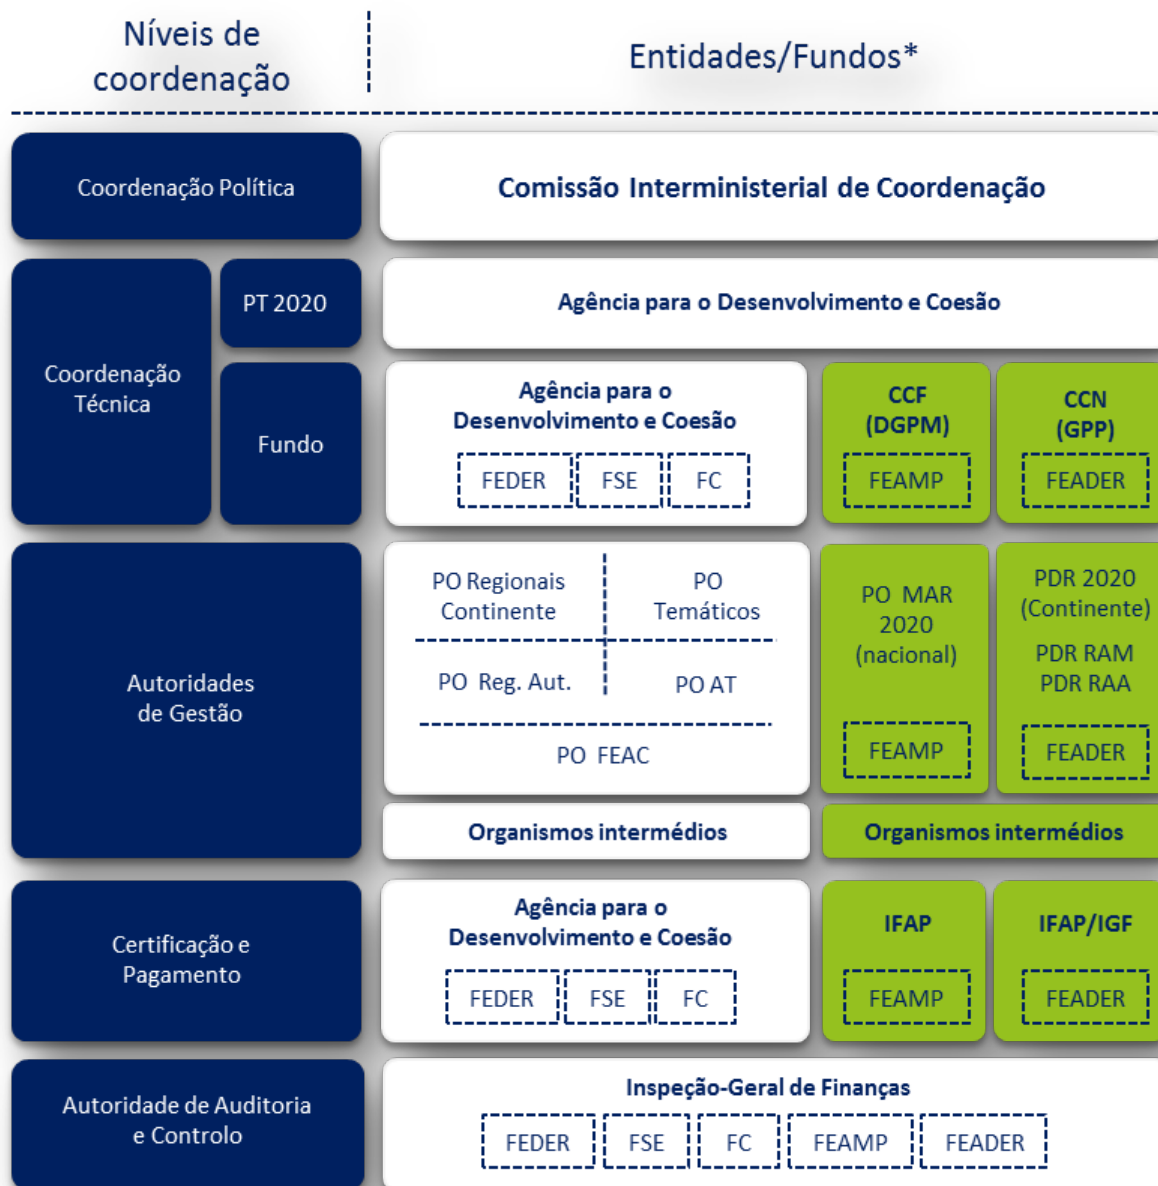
Níveis de coordenação

Entidades/Fundos*

Coordenação Política

Comissão Interministerial de Coordenação

Coordenação Técnica

PT 2020

Agência para o Desenvolvimento e Coesão

Fundo

Agência para o Desenvolvimento e Coesão

FEDER

FSE

FC

CCF (DGPM)

FEAMP

CCN (GPP)

FEADER

Autoridades de Gestão

PO Regionais Continente

PO Temáticos

PO Reg. Aut.

PO AT

PO FEAC

PO MAR 2020 (nacional)

FEAMP

PDR 2020 (Continente)

PDR RAM PDR RAA

FEADER

Organismos intermédios

Organismos intermédios

Certificação e Pagamento

Agência para o Desenvolvimento e Coesão

FEDER

FSE

FC

IFAP

FEAMP

IFAP/IGF

FEADER

Autoridade de Auditoria e Controlo

Inspeção-Geral de Finanças

FEDER

FSE

FC

FEAMP

FEADER